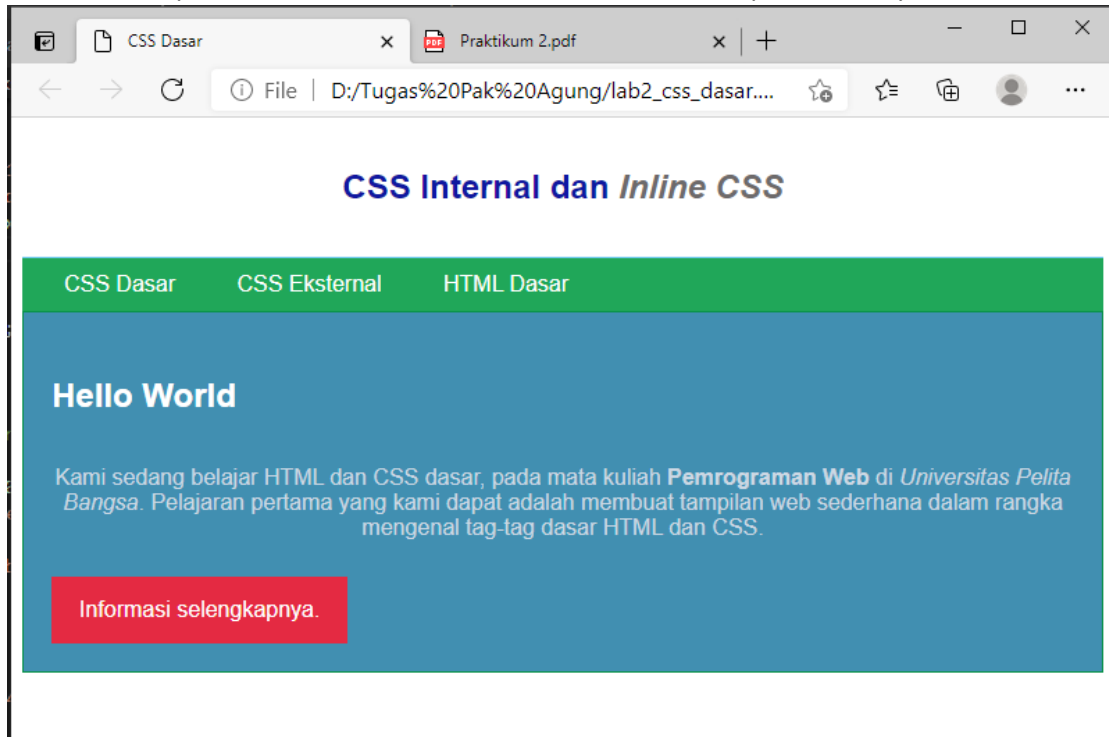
CSS Dasar

Praktikum 2.pdf

File | D:/Tugas%20Pak%20Agung/lab2_css_dasar....

CSS Internal dan *Inline CSS*

CSS Dasar CSS Eksternal HTML Dasar

Hello World

Kami sedang belajar HTML dan CSS dasar, pada mata kuliah **Pemrograman Web** di *Universitas Pelita Bangsa*. Pelajaran pertama yang kami dapat adalah membuat tampilan web sederhana dalam rangka mengenal tag-tag dasar HTML dan CSS.

Informasi selengkapnya.